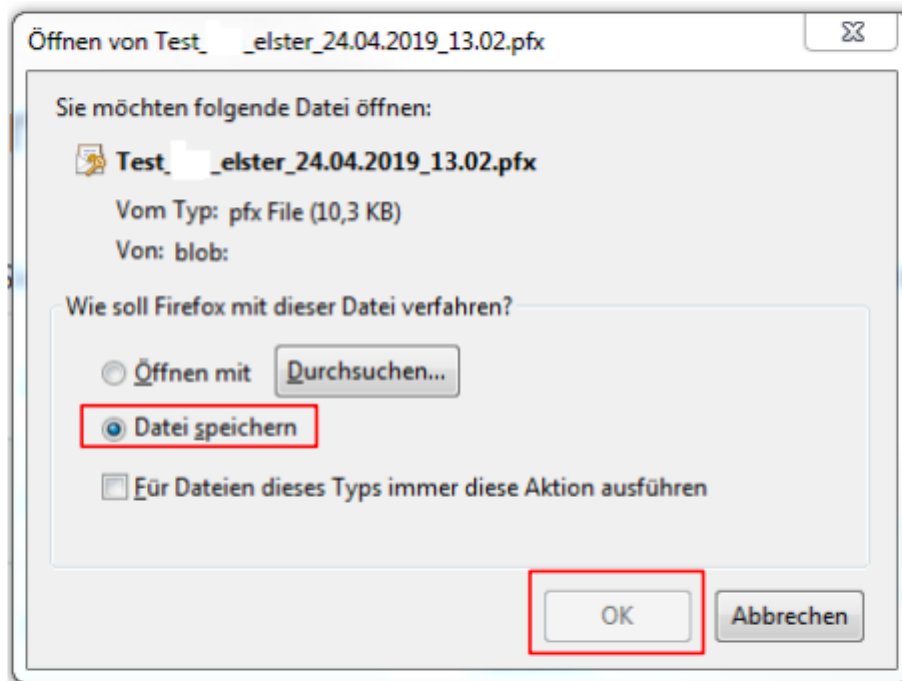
Öffnen von Test_ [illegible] _elster_24.04.2019_13.02.pfx

Sie möchten folgende Datei öffnen:

Test_ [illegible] _elster_24.04.2019_13.02.pfx

Vom Typ: pfx File (10,3 KB)

Von: blob:

Wie soll Firefox mit dieser Datei verfahren?

Öffnen mit

Durchsuchen...

Datei speichern

Für Dateien dieses Typs immer diese Aktion ausführen

OK

Abbrechen